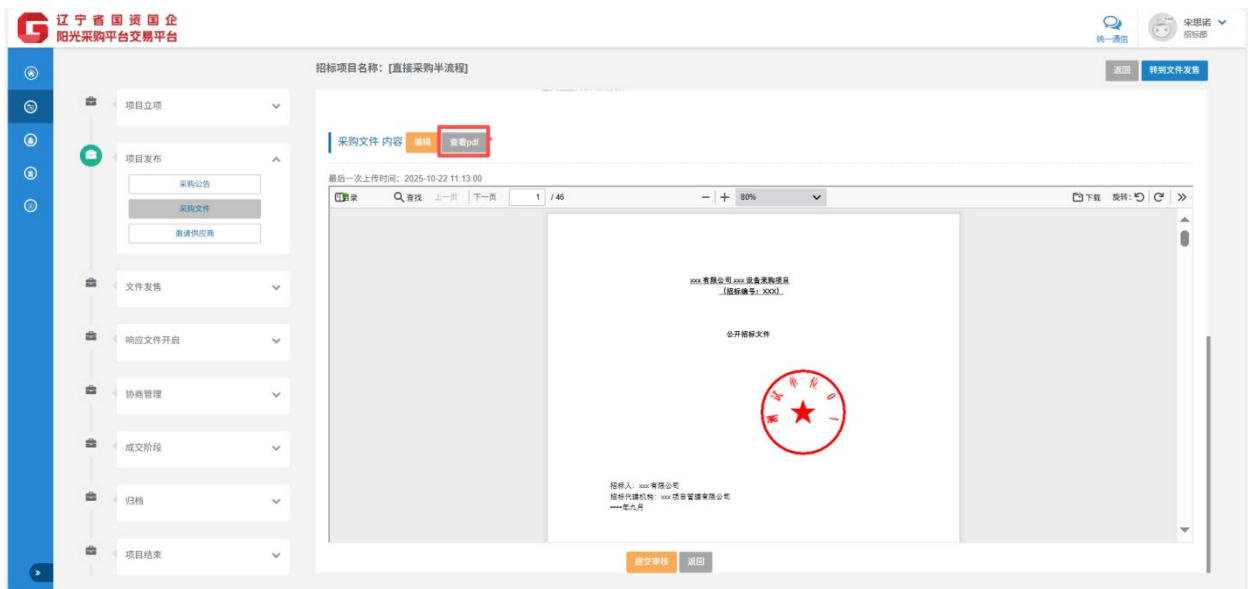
辽宁省国资国企
阳光采购平台交易平台

统一通信
宋思诺
招标部

招标项目名称：[直接采购半流程]

返回
转到文件发售

项目立项

项目发布
采购公告
采购文件
邀请供应商

文件发售

响应文件开启

协商管理

成交阶段

归档

项目结束

采购文件 内容
编辑
查看pdf

最后一次上传时间：2025-10-22 11:13:00

目录
查找
上一页
下一页
1 / 46
80%
下载
旋转：

xxx 有限公司 xxx 设备采购项目
（招标编号：XXX）

公开招标文件

测试单位01

招标人：xxx 有限公司
招标代理机构：xxx 项目管理有限公司
----年九月

提交审核
返回